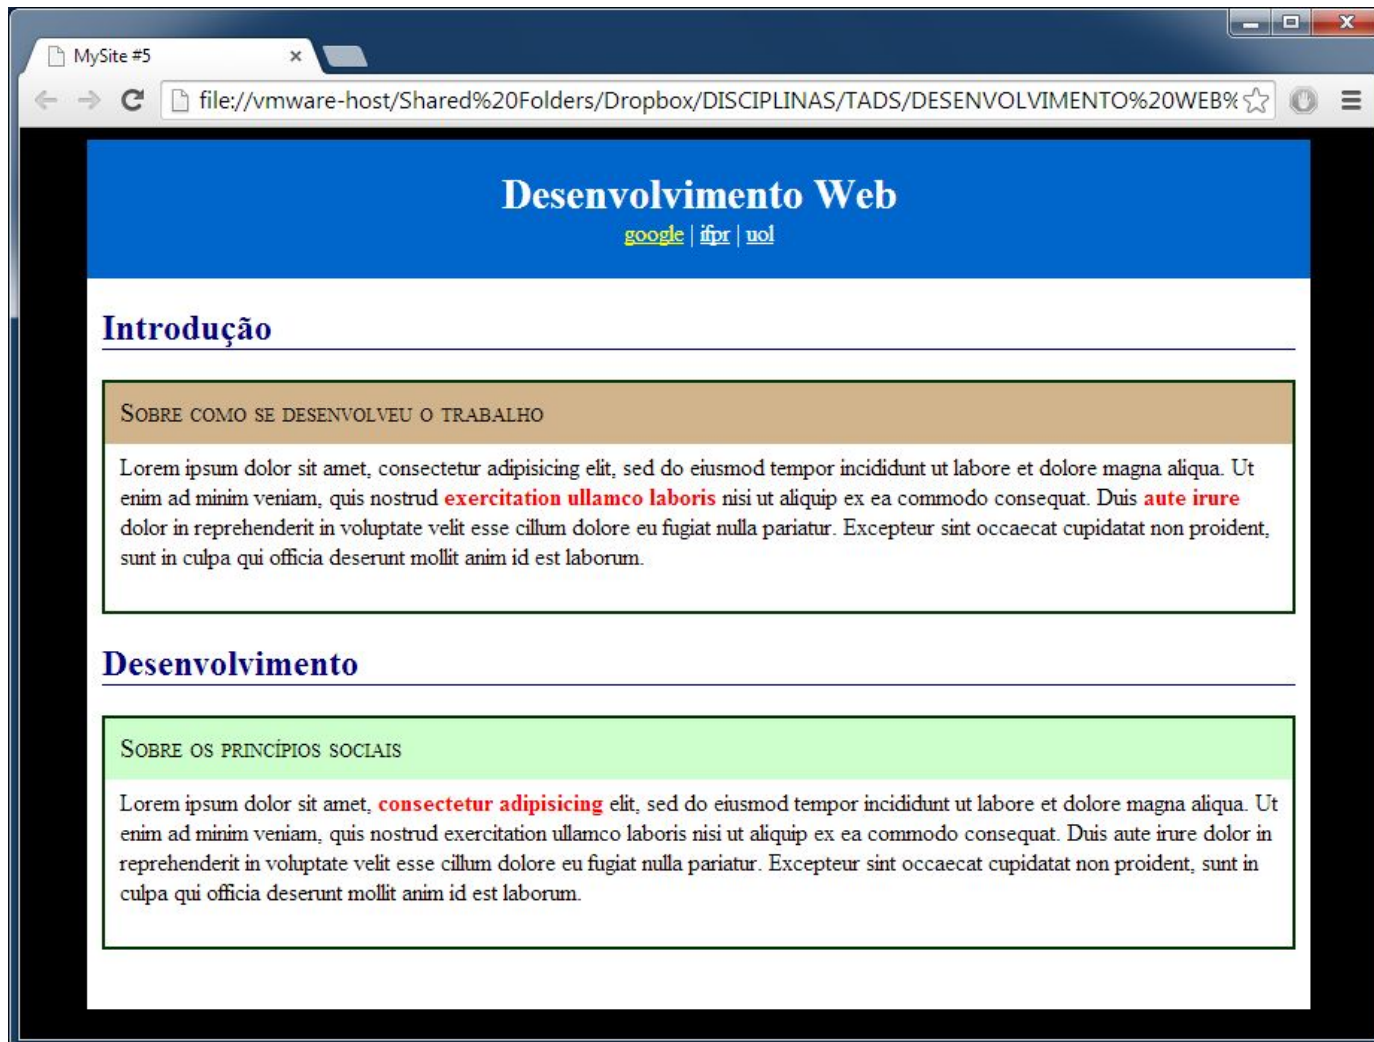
MySite #5 ×

file://vmware-host/Shared%20Folders/Dropbox/DISCIPLINAS/TADS/DESENVOLVIMENTO%20WEB%

Desenvolvimento Web

google | ifpr | uol

Introdução

Sobre como se desenvolveu o trabalho

Lorem ipsum dolor sit amet, consectetur adipisicing elit, sed do eiusmod tempor incididunt ut labore et dolore magna aliqua. Ut enim ad minim veniam, quis nostrud exercitation ullamco laboris nisi ut aliquip ex ea commodo consequat. Duis aute irure dolor in reprehenderit in voluptate velit esse cillum dolore eu fugiat nulla pariatur. Excepteur sint occaecat cupidatat non proident, sunt in culpa qui officia deserunt mollit anim id est laborum.

Desenvolvimento

Sobre os princípios sociais

Lorem ipsum dolor sit amet, consectetur adipisicing elit, sed do eiusmod tempor incididunt ut labore et dolore magna aliqua. Ut enim ad minim veniam, quis nostrud exercitation ullamco laboris nisi ut aliquip ex ea commodo consequat. Duis aute irure dolor in reprehenderit in voluptate velit esse cillum dolore eu fugiat nulla pariatur. Excepteur sint occaecat cupidatat non proident, sunt in culpa qui officia deserunt mollit anim id est laborum.